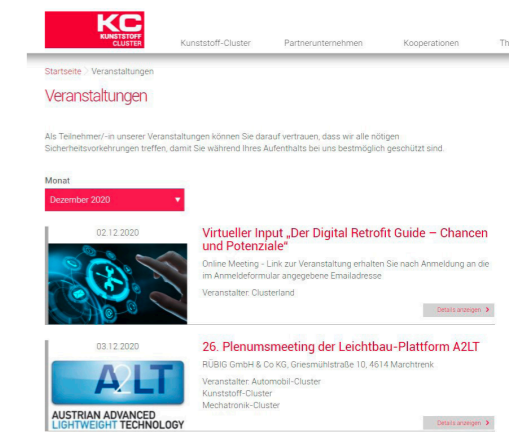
KC
KUNSTSTOFF CLUSTER

Kunststoff-Cluster Partnerunternehmen Kooperationen Th

Startseite 〉 Veranstaltungen

Veranstaltungen

Als Teilnehmer/-in unserer Veranstaltungen können Sie darauf vertrauen, dass wir alle nötigen Sicherheitsvorkehrungen treffen, damit Sie während Ihres Aufenthalts bei uns bestmöglich geschützt sind.

Monat

Dezember 2020

02.12.2020

Virtueller Input „Der Digital Retrofit Guide – Chancen und Potenziale“

Online Meeting - Link zur Veranstaltung erhalten Sie nach Anmeldung an die im Anmeldeformular angegebene Emailadresse

Veranstalter: Clusterland

Details anzeigen ›

03.12.2020

A2LT
AUSTRIAN ADVANCED LIGHTWEIGHT TECHNOLOGY

26. Plenumsmeeting der Leichtbau-Plattform A2LT

RÜBIG GmbH & Co KG, Griesmühlstraße 10, 4614 Marchtrenk

Veranstalter: Automobil-Cluster
Kunststoff-Cluster
Mechatronik-Cluster

Details anzeigen ›